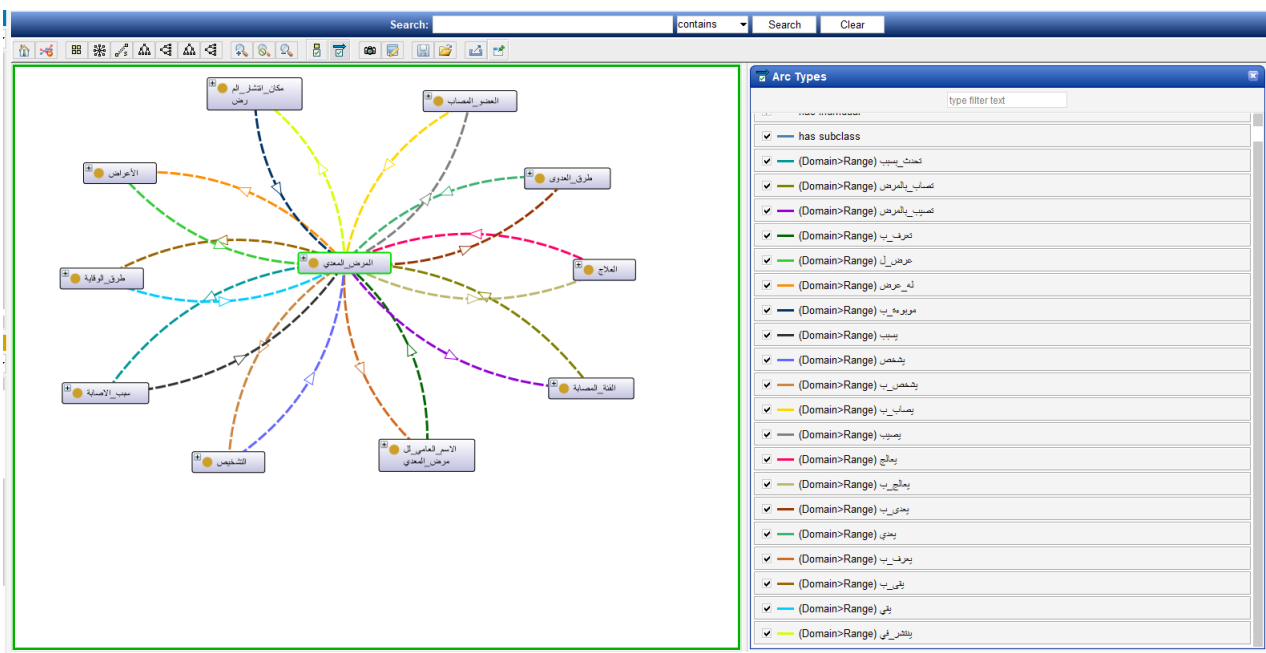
Search: contains Search Clear

مكان_انتشار_المرض
العضو_المصاب
الأعراض
طرق_العدوى
المرض_المعدي
العلاج
طرق_الوقاية
الفئة_المصابة
مسبب_الاصابة
التشخيص
الاسم_العامي_للمرض_المعدي

Arc Types
type filter text
has individual
has subclass
(Domain>Range) تحدث_بسبب
(Domain>Range) تصاب_بالمرض
(Domain>Range) تصيب_بالمرض
(Domain>Range) تعرف_ب
(Domain>Range) عرض_ل
(Domain>Range) له_عرض
(Domain>Range) موبوءة_ب
(Domain>Range) يسبب
(Domain>Range) يشخص
(Domain>Range) يشخص_ب
(Domain>Range) يصاب_ب
(Domain>Range) يصيب
(Domain>Range) يعالج
(Domain>Range) يعالج_ب
(Domain>Range) يعدى_ب
(Domain>Range) يعدي
(Domain>Range) يعرف_ب
(Domain>Range) يقى_ب
(Domain>Range) يقي
(Domain>Range) ينتشر_في